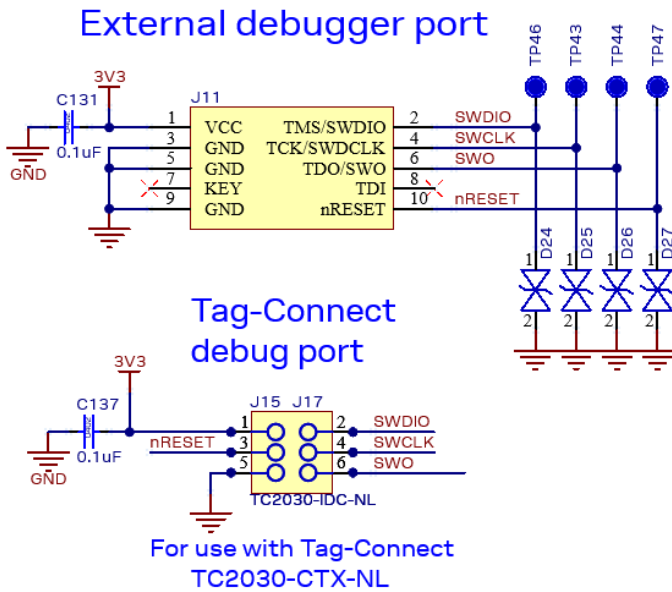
External debugger port

3V3
C131
0.1uF
GND
J11
1 VCC
3 GND
5 GND
7 KEY
9 GND
TMS/SWDIO 2
TCK/SWDCLK 4
TDO/SWO 6
TDI 8
nRESET 10
SWDIO
SWCLK
SWO
nRESET
TP46
TP43
TP44
TP47
D24
D25
D26
D27
1
1
1
1
2
2
2
2

Tag-Connect
debug port

3V3
C137
0.1uF
GND
nRESET
J15 J17
1
3
5
2
4
6
SWDIO
SWCLK
SWO
TC2030-IDC-NL

For use with Tag-Connect
TC2030-CTX-NL